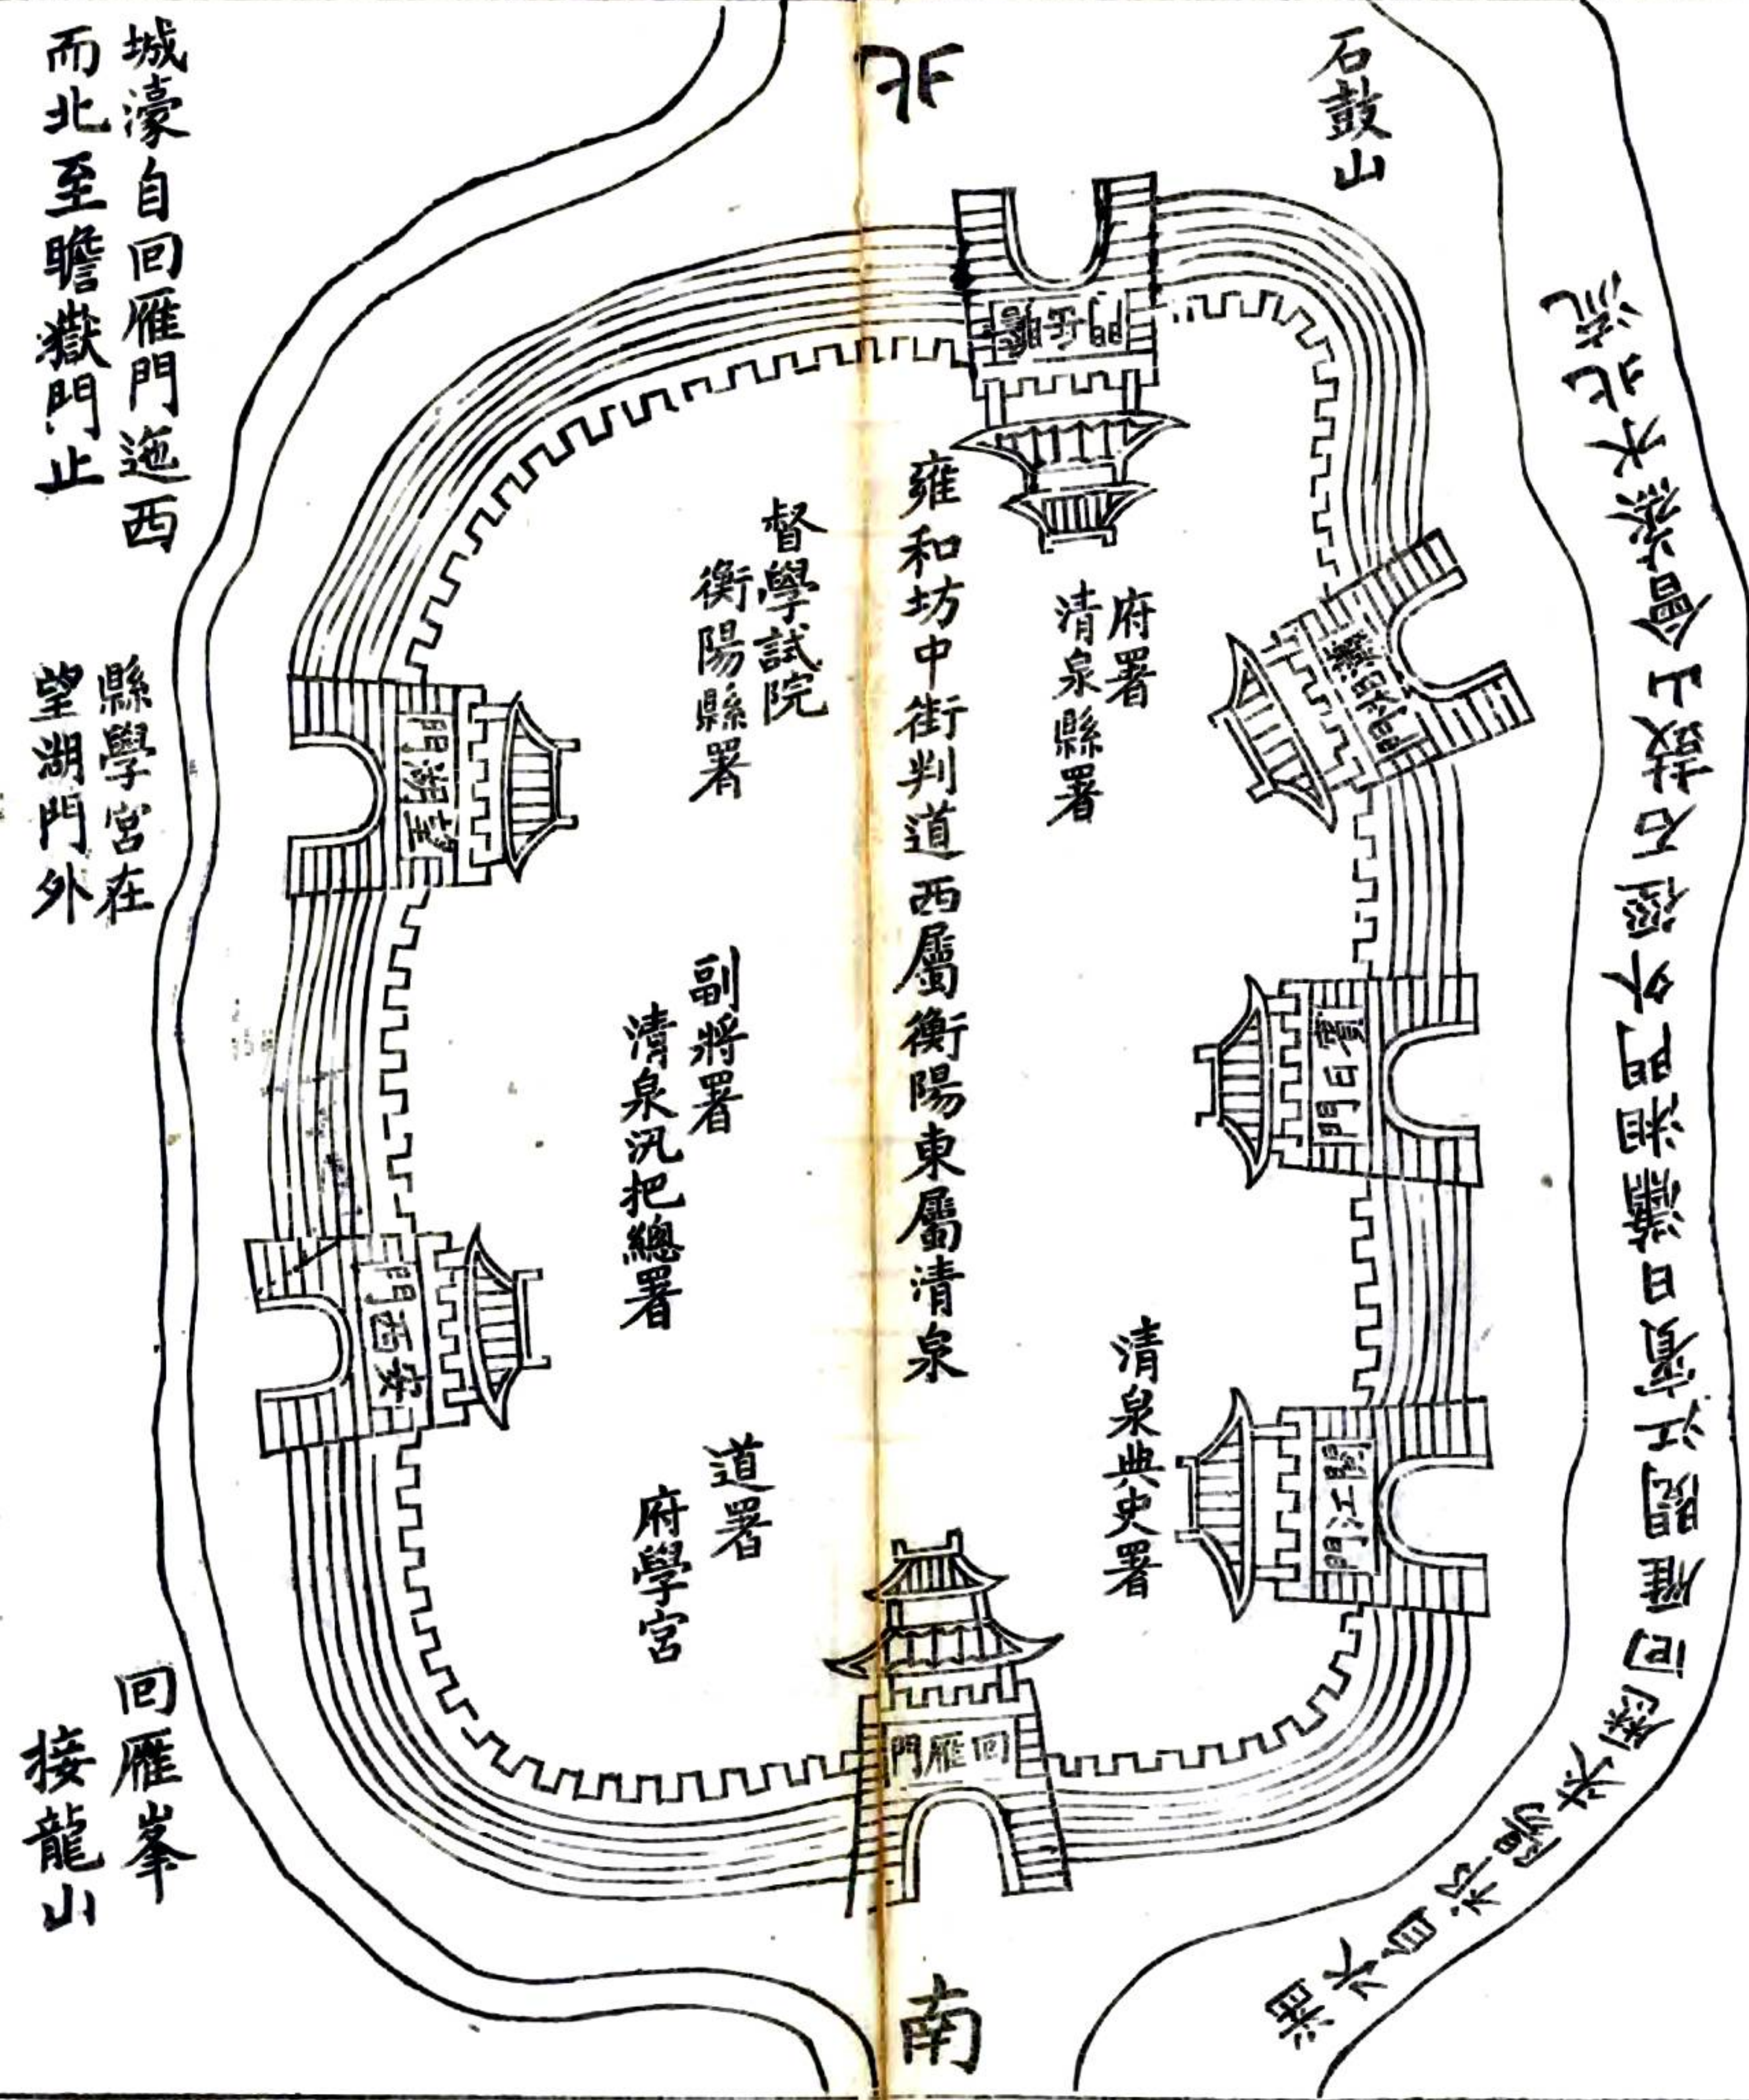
城濠自回雁門迤西而北至瞻嶽門止

北

石鼓山

縣學宮在望湖門外

望湖門

安西門

回雁峯

接龍山

雍和坊中街判道西屬衡陽東屬清泉

督學試院

衡陽縣署

府署

清泉縣署

副將署

清泉汛把總署

道署

府學宮

清泉典史署

回雁門

南

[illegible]

瀟湘門

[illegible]

瞻嶽門

蒸水自西來會湘江環繞城東至瀟湘門外過石鼓山下合流北去

回雁